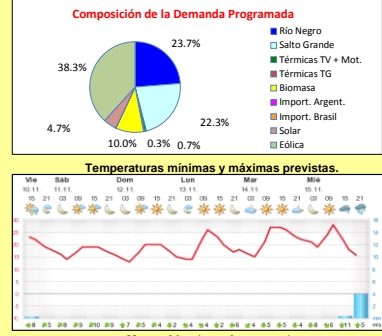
Composición de la Demanda Programada

23.7%
22.3%
0.7%
0.3%
10.0%
4.7%
38.3%

Río Negro
Salto Grande
Térmicas TV + Mot.
Térmicas TG
Biomasa
Import. Argent.
Import. Brasil
Solar
Eólica

Temperaturas mínimas y máximas previstas.

Vie 10.11.
Sáb 11.11.
Dom 12.11.
Lun 13.11.
Mar 14.11.
Mié 15.11.

15 21 03 09 15 21 03 09 15 21 03 09 15 21 03 09 15 21 03 09 15 21 03 09 15 21

30
25
20
15
10
5
0

16
14
12
10
8
6
4
2
0